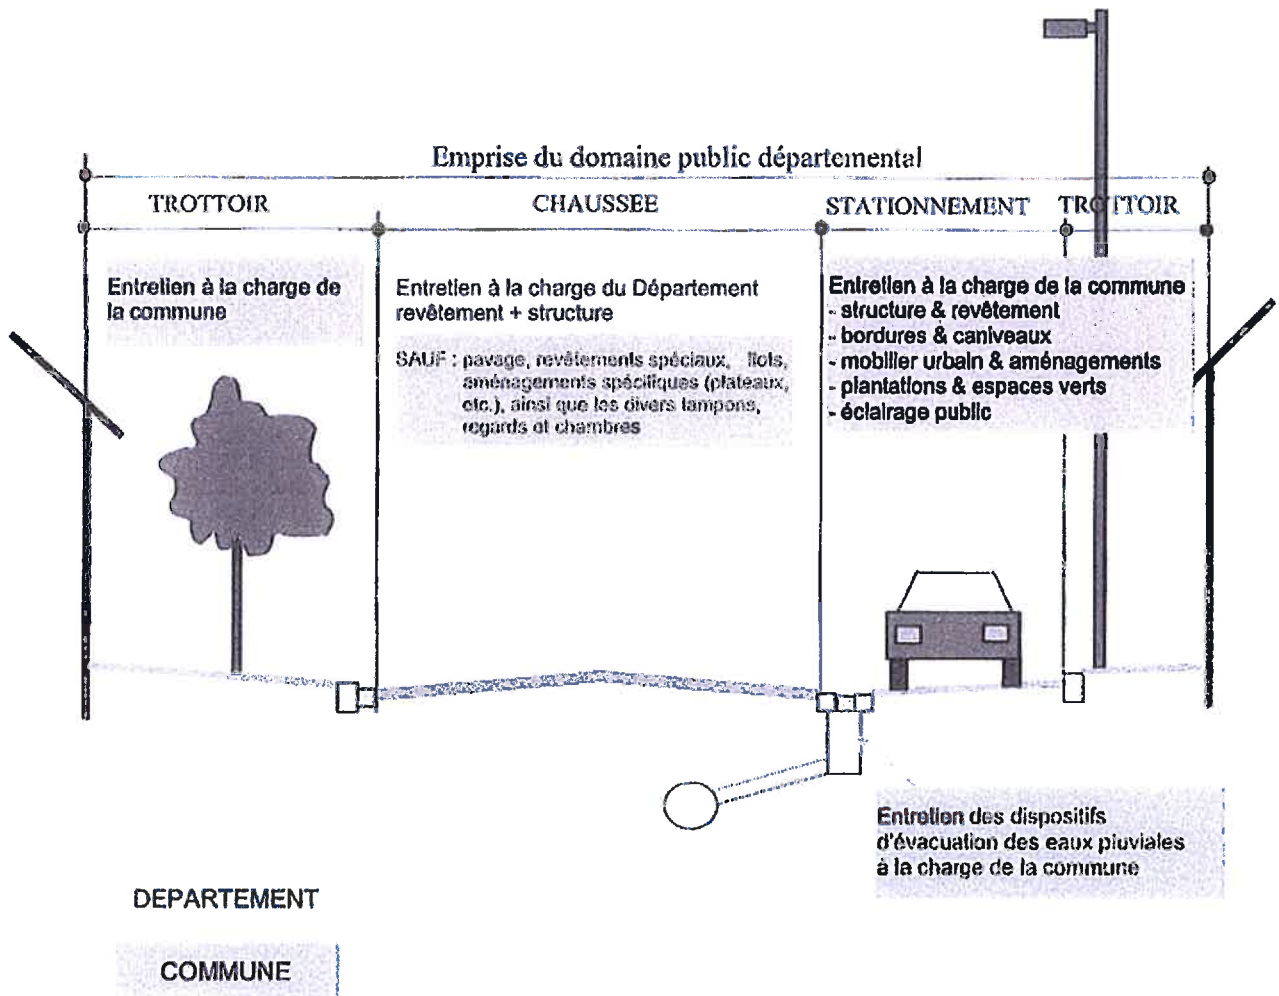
Emprise du domaine public départemental

TROTTOIR

CHAUSSEE

STATIONNEMENT

TROTTOIR

Entretien à la charge de la commune

Entretien à la charge du Département revêtement + structure

SAUF : pavage, revêtements spéciaux, îlots, aménagements spécifiques (plateaux, etc.), ainsi que les divers tampons, regards et chambres

Entretien à la charge de la commune :
- structure & revêtement
- bordures & caniveaux
- mobilier urbain & aménagements
- plantations & espaces verts
- éclairage public

Entretien des dispositifs d'évacuation des eaux pluviales à la charge de la commune

DEPARTEMENT

COMMUNE